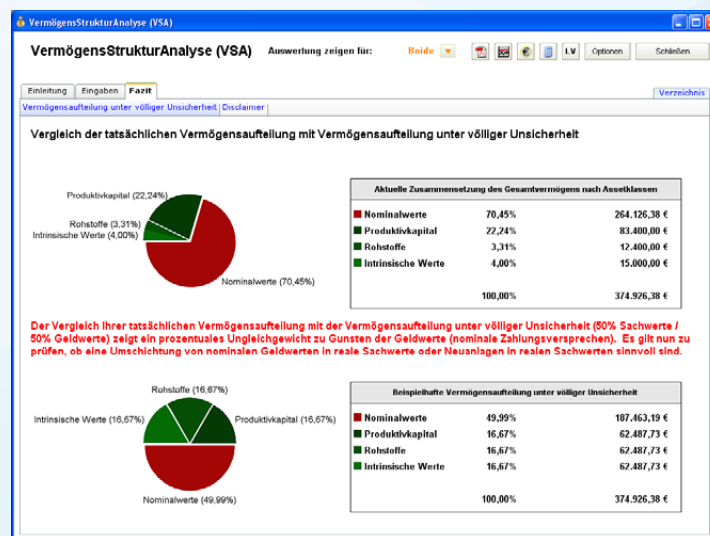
VermögensStrukturAnalyse (VSA)

VermögensStrukturAnalyse (VSA)

Auswertung zeigen für: Beide

LV

Optionen

Schließen

Einleitung

Eingaben

Fazit

Verzeichnis

Vermögensaufteilung unter völliger Unsicherheit

Disclaimer

Vergleich der tatsächlichen Vermögensaufteilung mit Vermögensaufteilung unter völliger Unsicherheit

Produktivkapital (22,24%)
Rohstoffe (3,31%)
Intrinsische Werte (4,00%)
Nominalwerte (70,45%)

| Aktuelle Zusammensetzung des Gesamtvermögens nach Assetklassen | | |
|---|---|---|
| Nominalwerte | 70,45% | 264.126,38 € |
| Produktivkapital | 22,24% | 83.400,00 € |
| Rohstoffe | 3,31% | 12.400,00 € |
| Intrinsische Werte | 4,00% | 15.000,00 € |
| | 100,00% | 374.926,38 € |

Der Vergleich Ihrer tatsächlichen Vermögensaufteilung mit der Vermögensaufteilung unter völliger Unsicherheit (50% Sachwerte / 50% Geldwerte) zeigt ein prozentuales Ungleichgewicht zu Gunsten der Geldwerte (nominale Zahlungsversprechen). Es gilt nun zu prüfen, ob eine Umschichtung von nominalen Geldwerten in reale Sachwerte oder Neuanlagen in realen Sachwerten sinnvoll sind.

Rohstoffe (16,67%)
Intrinsische Werte (16,67%)
Produktivkapital (16,67%)
Nominalwerte (49,99%)

| Beispielhafte Vermögensaufteilung unter völliger Unsicherheit | | |
|---|---|---|
| Nominalwerte | 49,99% | 187.463,19 € |
| Produktivkapital | 16,67% | 62.487,73 € |
| Rohstoffe | 16,67% | 62.487,73 € |
| Intrinsische Werte | 16,67% | 62.487,73 € |
| | 100,00% | 374.926,38 € |